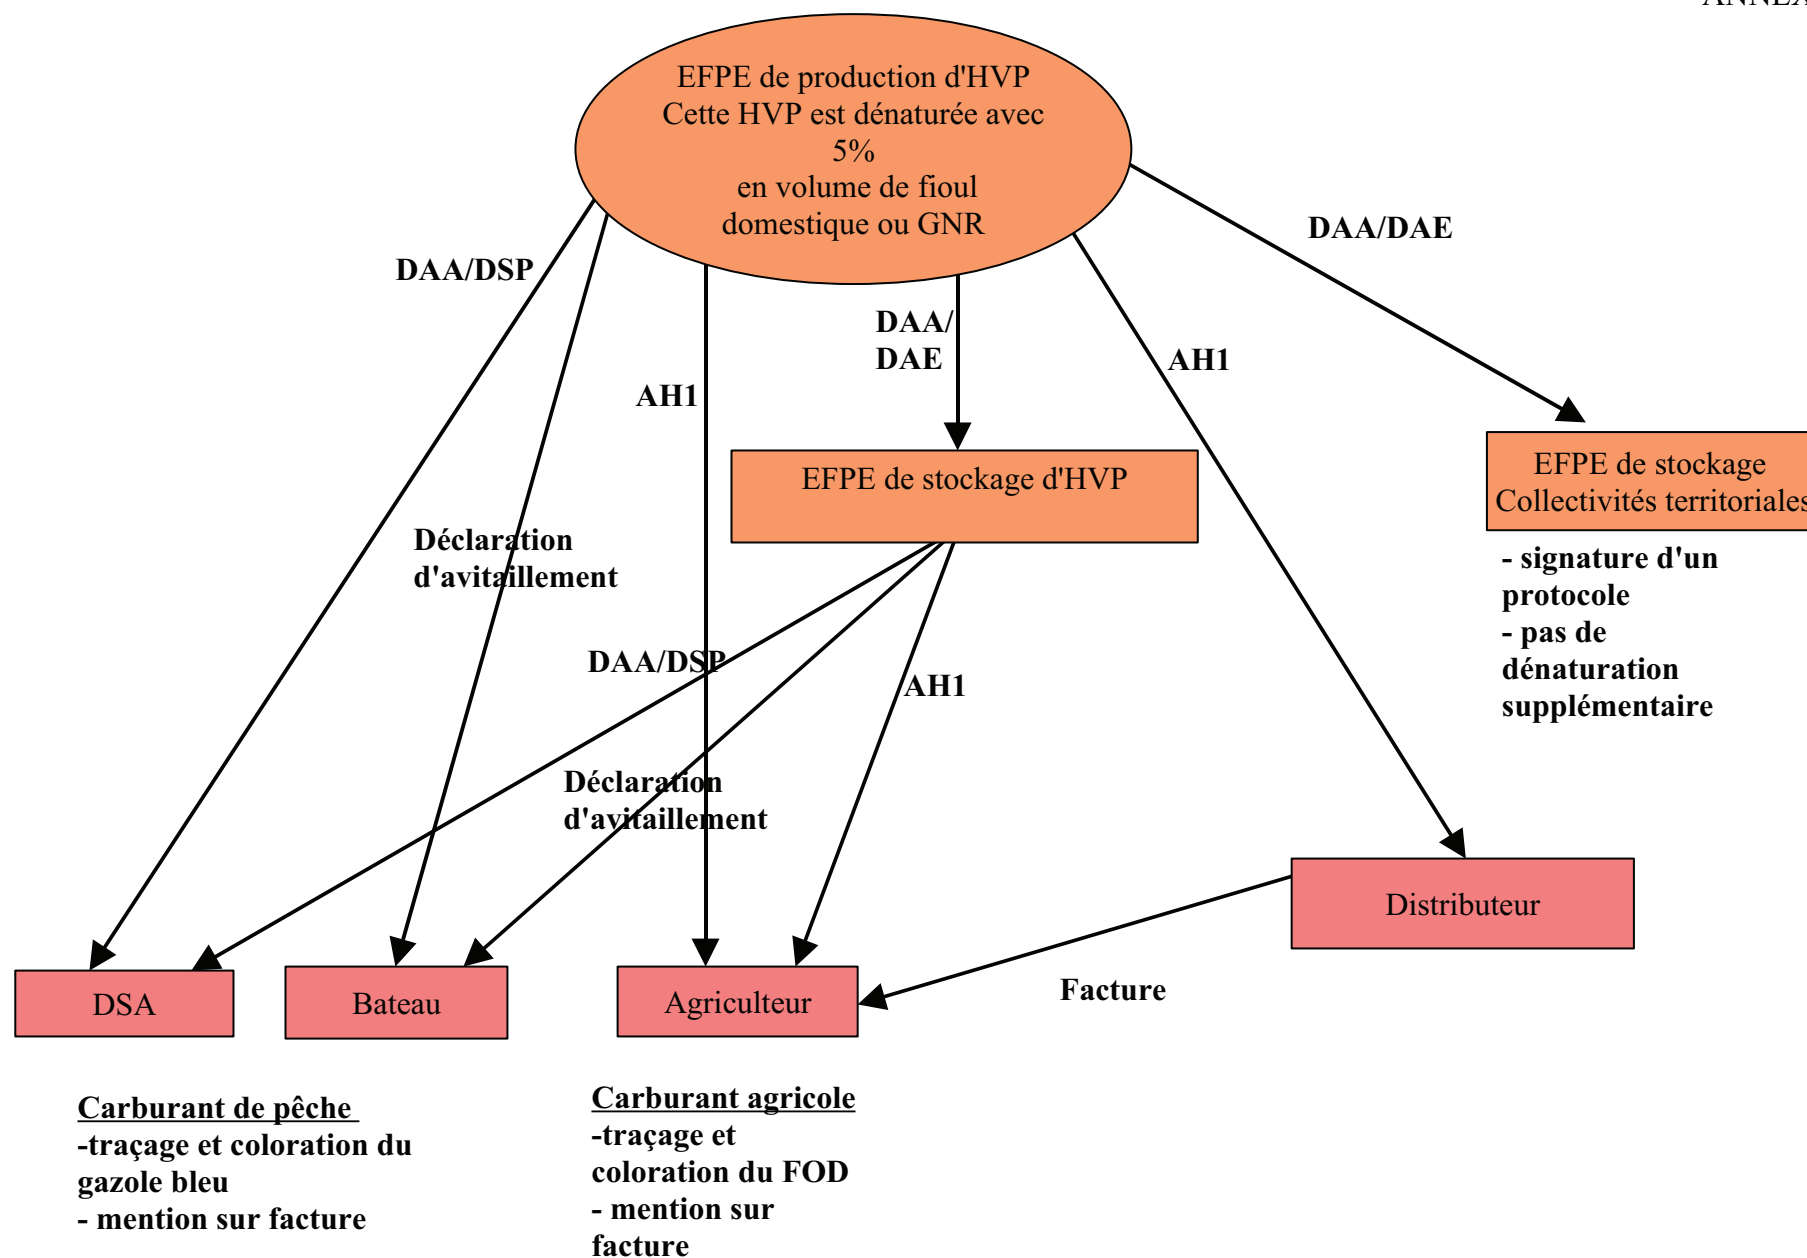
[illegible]

EFPE de production d'HVP
Cette HVP est dénaturée avec 5%
en volume de fioul domestique ou GNR

DAA/DSP

DAA/DAE

DAA/ DAE

AH1

AH1

EFPE de stockage d'HVP

EFPE de stockage Collectivités territoriales

- signature d'un protocole
- pas de dénaturation supplémentaire

Déclaration d'avitaillement

DAA/DSP

AH1

Déclaration d'avitaillement

Distributeur

DSA

Bateau

Agriculteur

Facture

Carburant de pêche
-traçage et coloration du gazole bleu
- mention sur facture

Carburant agricole
-traçage et coloration du FOD
- mention sur facture